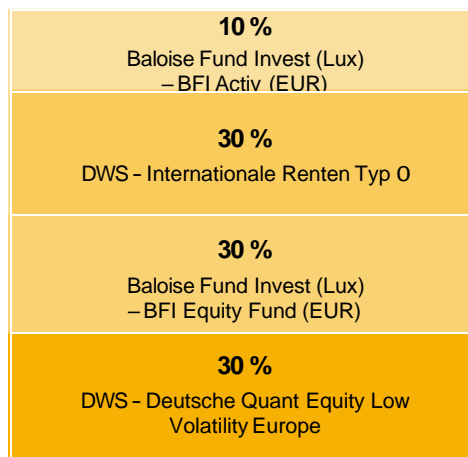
10 %
Baloise Fund Invest (Lux) – BFI Activ (EUR)

30 %
DWS – Internationale Renten Typ O

30 %
Baloise Fund Invest (Lux) – BFI Equity Fund (EUR)

30 %
DWS – Deutsche Quant Equity Low Volatility Europe